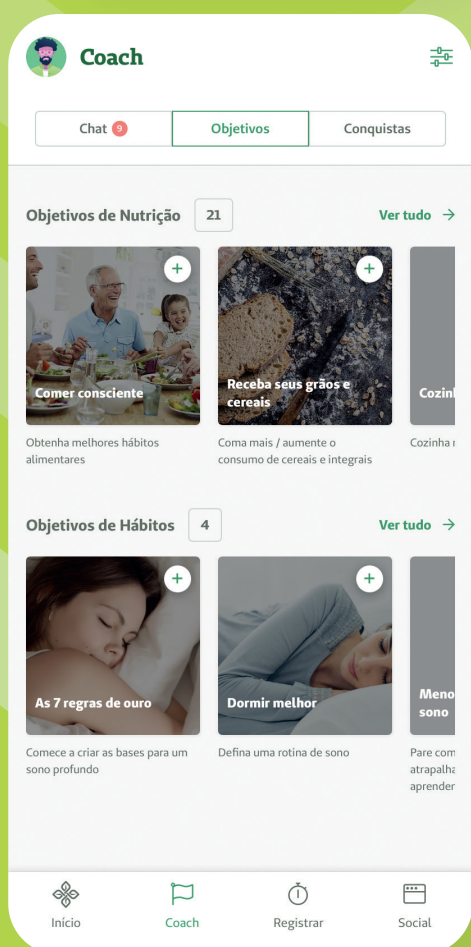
Coach

Chat 9
Objetivos
Conquistas

Objetivos de Nutrição 21
Ver tudo →

Comer consciente
Obtenha melhores hábitos alimentares

Receba seus grãos e cereais
Coma mais / aumente o consumo de cereais e integrais

Cozinh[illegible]
Cozinha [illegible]

Objetivos de Hábitos 4
Ver tudo →

As 7 regras de ouro
Comece a criar as bases para um sono profundo

Dormir melhor
Defina uma rotina de sono

Meno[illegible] sono
Pare com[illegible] atrapalha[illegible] aprender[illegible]

Início
Coach
Registrar
Social